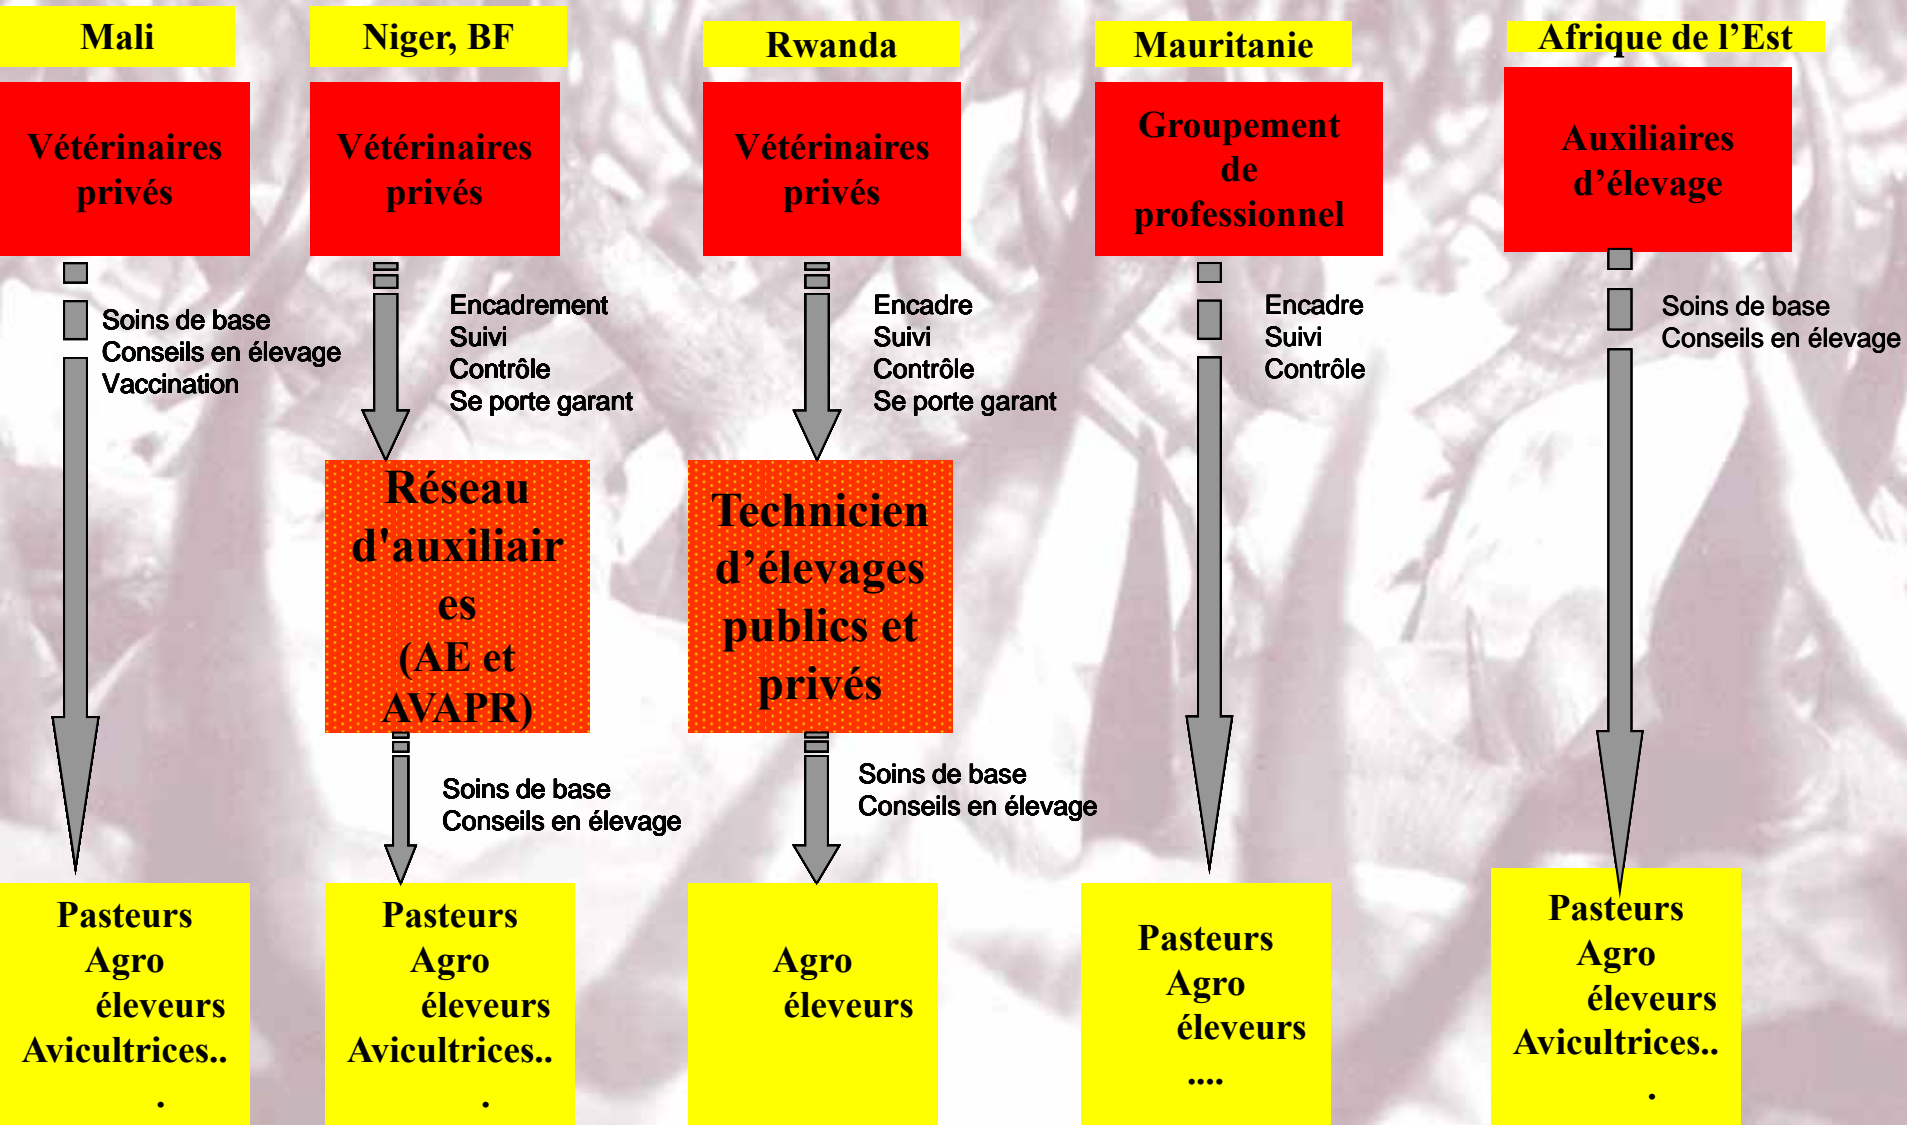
Mali

Vétérinaires privés

Soins de base
Conseils en élevage
Vaccination

Pasteurs
Agro éleveurs
Avicultrices...

Niger, BF

Vétérinaires privés

Encadrement
Suivi
Contrôle
Se porte garant

Réseau d'auxiliaires (AE et AVAPR)

Soins de base
Conseils en élevage

Pasteurs
Agro éleveurs
Avicultrices...

Rwanda

Vétérinaires privés

Encadre
Suivi
Contrôle
Se porte garant

Technicien d'élevages publics et privés

Soins de base
Conseils en élevage

Agro éleveurs

Mauritanie

Groupement de professionnel

Encadre
Suivi
Contrôle

Pasteurs
Agro éleveurs
....

Afrique de l'Est

Auxiliaires d'élevage

Soins de base
Conseils en élevage

Pasteurs
Agro éleveurs
Avicultrices...